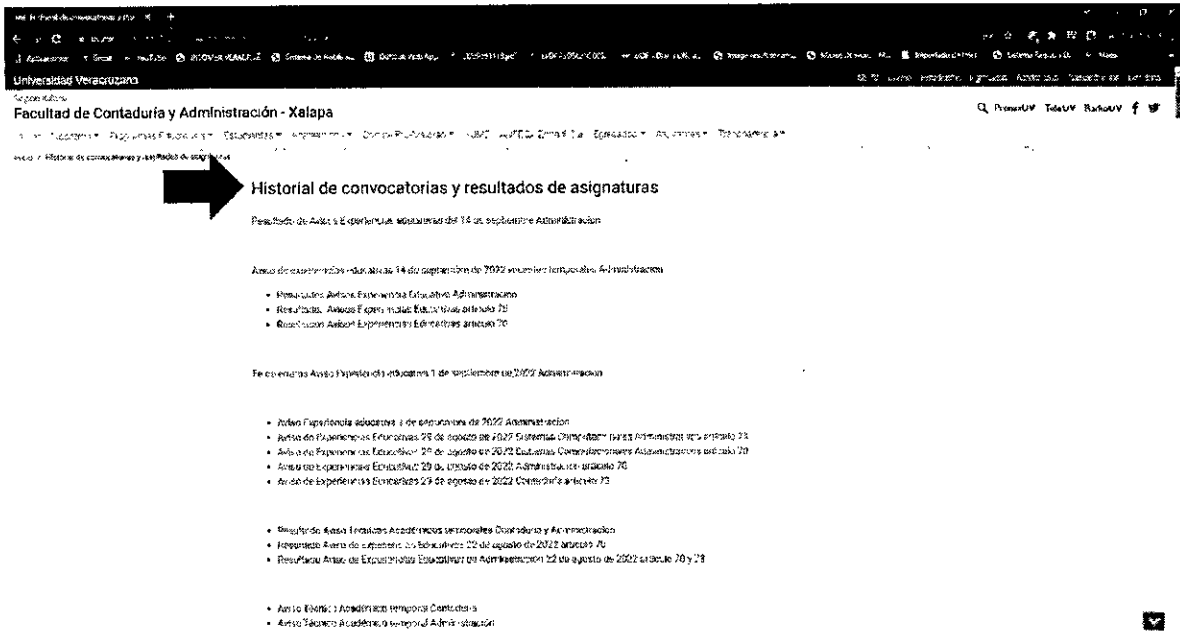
Universidad Veracruzana

Facultad de Contaduría y Administración - Xalapa

Q PrensaUV TeleUV RadioUV

Inicio / Historial de convocatorias y resultados de asignaturas

Historial de convocatorias y resultados de asignaturas

Resultado de Aviso Experiencias educativas del 14 de septiembre Administración

Aviso de experiencias educativas 14 de septiembre de 2022 ocasión temporales Administración

- Resultados Aviso Experiencia Educativa Administración
- Resultados Aviso Experiencias Educativas artículo 73
- Resolución Aviso Experiencias Educativas artículo 70

Febrero enero Aviso Experiencia educativa 1 de septiembre de 2022 Administración

- Aviso Experiencia educativa 1 de septiembre de 2022 Administración
- Aviso de Experiencias Educativas 29 de agosto de 2022 Sistemas Computacionales Administrativos artículo 73
- Aviso de Experiencias Educativas 29 de agosto de 2022 Sistemas Computacionales Administrativos artículo 70
- Aviso de Experiencias Educativas 29 de agosto de 2022 Administración artículo 70
- Aviso de Experiencias Educativas 29 de agosto de 2022 Contaduría artículo 73

- Resultado Aviso Técnicos Académicos temporales Contaduría y Administración
- Resultado Aviso de experiencias Educativas 22 de agosto de 2022 artículo 70
- Resultado Aviso de Experiencias Educativas de Administración 22 de agosto de 2022 artículo 70 y 73

- Aviso Técnico Académico temporal Contaduría
- Aviso Técnico Académico temporal Administración